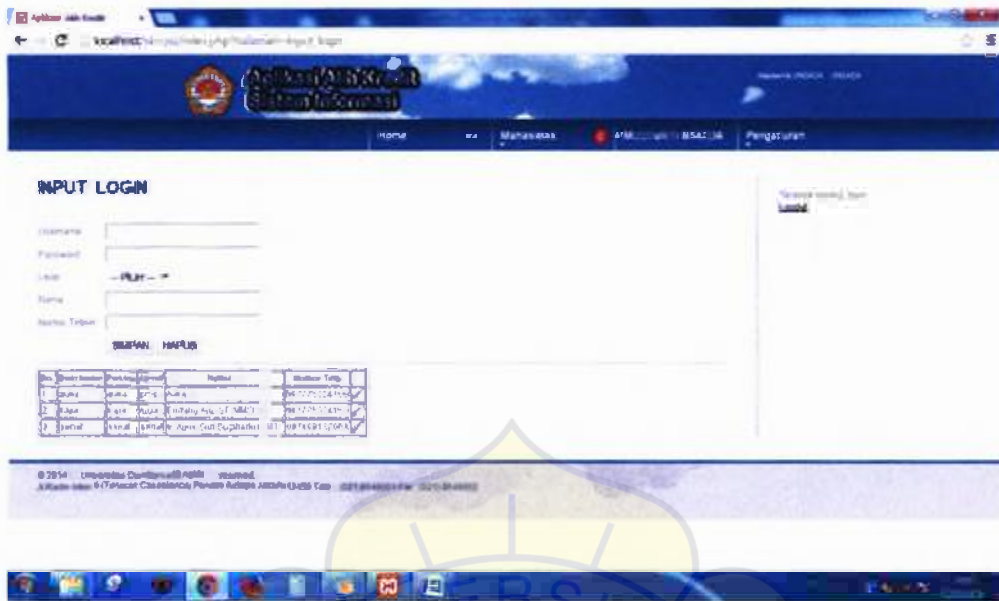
Aplikasi Alih Kredit

localhost/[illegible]

Aplikasi Alih Kredit
Sistem Informasi

Home | Mahasiswa | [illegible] | Pengaturan

INPUT LOGIN

Username
Password
Level -- Pilih --
Nama
Nomor Telpon

SIMPAN HAPUS

| No | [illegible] | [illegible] | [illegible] | Nama | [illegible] | Nomor Telp | |
|---|---|---|---|---|---|---|---|
| 1 | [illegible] | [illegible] | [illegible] | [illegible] | | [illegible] | |
| 2 | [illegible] | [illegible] | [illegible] | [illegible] | | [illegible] | |
| 3 | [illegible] | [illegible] | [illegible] | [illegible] | | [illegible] | |

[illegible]
Logout

© 2014 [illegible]
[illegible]